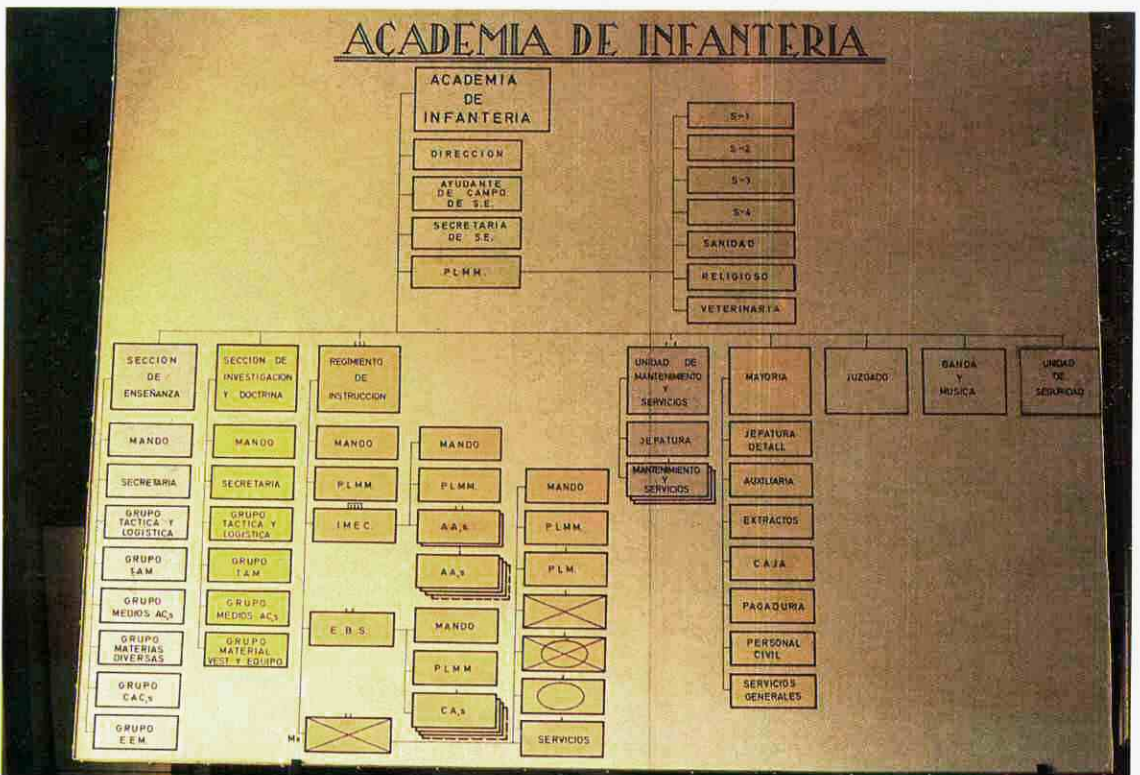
ACADEMIA DE INFANTERIA

ACADEMIA DE INFANTERIA

DIRECCION

AYUDANTE DE CAMPO DE S.E.

SECRETARIA DE S.E.

P.L.M.M.

S-1

S-2

S-3

S-4

SANIDAD

RELIGIOSO

VETERINARIA

SECCION DE ENSEÑANZA

MANDO

SECRETARIA

GRUPO TACTICA Y LOGISTICA

GRUPO T.A.M.

GRUPO MEDIOS AC,s

GRUPO MATERIAS DIVERSAS

GRUPO CAC,s

GRUPO E.E.M.

SECCION DE INVESTIGACION Y DOCTRINA

MANDO

SECRETARIA

GRUPO TACTICA Y LOGISTICA

GRUPO T.A.M.

GRUPO MEDIOS AC,s

GRUPO MATERIAL VEST. Y EQUIPO

REGIMIENTO DE INSTRUCCION

MANDO

P.L.M.M.

I.M.E.C.

E.B.S.

Mx

MANDO

P.L.M.M.

AA,s

AA,s

MANDO

P.L.M.M.

CA,s

MANDO

P.L.M.M.

P.L.M.

SERVICIOS

UNIDAD DE MANTENIMIENTO Y SERVICIOS

JEFATURA

MANTENIMIENTO Y SERVICIOS

MAYORIA

JEFATURA DETALL

AUXILIARIA

EXTRACTOS

CAJA

PAGADURIA

PERSONAL CIVIL

SERVICIOS GENERALES

JUZGADO

BANDA Y MUSICA

UNIDAD DE SEGURIDAD